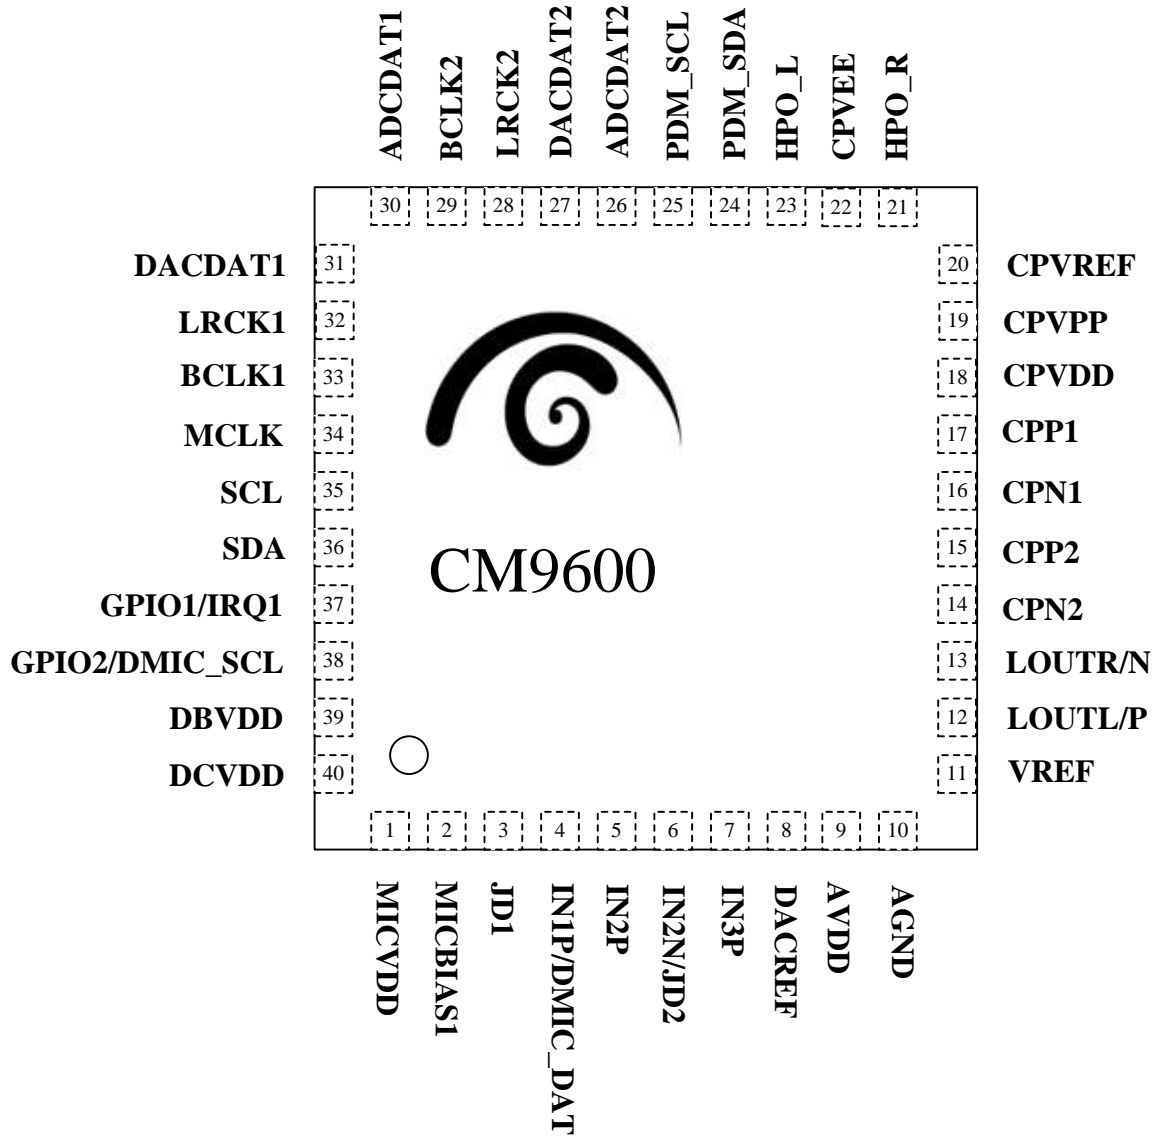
ADCDAT1 BCLK2 LRCK2 DACDAT2 ADCDAT2 PDM_SCL PDM_SDA HPO_L CPVEE HPO_R

30 29 28 27 26 25 24 23 22 21

DACDAT1 31
LRCK1 32
BCLK1 33
MCLK 34
SCL 35
SDA 36
GPIO1/IRQ1 37
GPIO2/DMIC_SCL 38
DBVDD 39
DCVDD 40

20 CPVREF
19 CPVPP
18 CPVDD
17 CPP1
16 CPN1
15 CPP2
14 CPN2
13 LOUTR/N
12 LOUTL/P
11 VREF

CM9600

1 2 3 4 5 6 7 8 9 10

MICVDD MICBIAS1 JD1 IN1P/DMIC_DAT IN2P IN2N/JD2 IN3P DACREF AVDD AGND